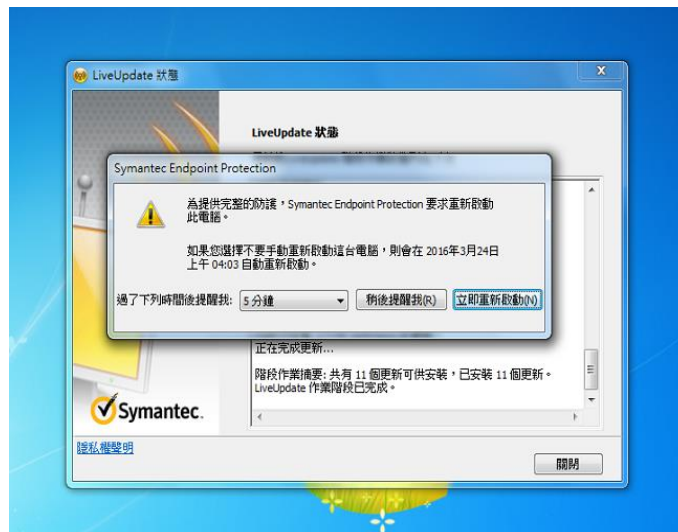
LiveUpdate 狀態

LiveUpdate 狀態

Symantec Endpoint Protection

為提供完整的防護，Symantec Endpoint Protection 要求重新啟動此電腦。

如果您選擇不要手動重新啟動這台電腦，則會在 2016年3月24日上午 04:03 自動重新啟動。

過了下列時間後提醒我: 5 分鐘 稍後提醒我(R) 立即重新啟動(N)

正在完成更新...

階段作業摘要: 共有 11 個更新可供安裝，已安裝 11 個更新。
LiveUpdate 作業階段已完成。

Symantec.

隱私權聲明

關閉